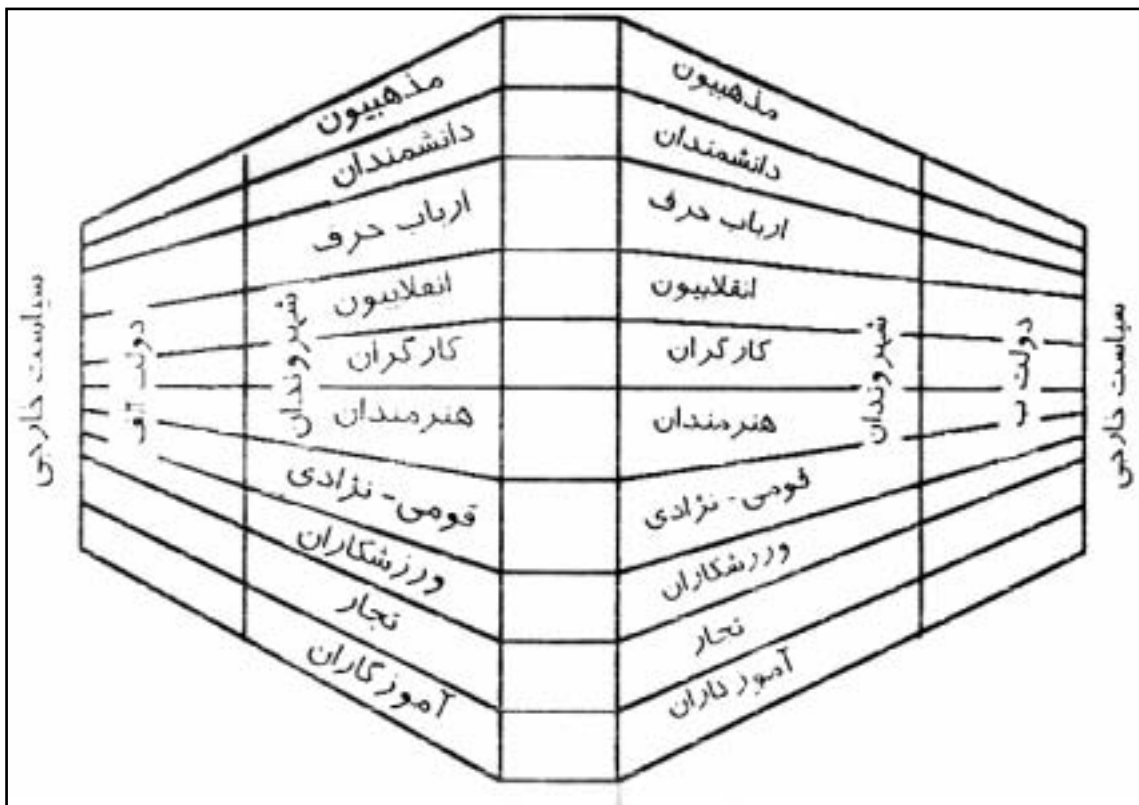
سیاست خارجی
دولت الف
شهروندان
مذهبیون
دانشمندان
ارباب حرف
انقلابیون
کارگران
هنرمندان
قومی - نژادی
ورزشکاران
تجار
آموزکاران

مذهبیون
دانشمندان
ارباب حرف
انقلابیون
کارگران
هنرمندان
قومی - نژادی
ورزشکاران
تجار
آموزکاران
شهروندان
دولت ب
سیاست خارجی